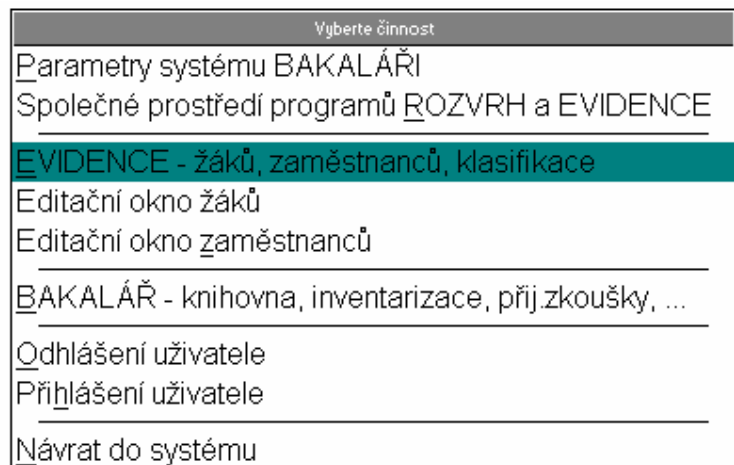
Vyberte činnost

Parametry systému BAKALÁŘI
Společné prostředí programů ROZVRH a EVIDENCE

EVIDENCE - žáků, zaměstnanců, klasifikace
Editační okno žáků
Editační okno zaměstnanců

BAKALÁŘ - knihovna, inventarizace, přij.zkoušky, ...

Odhlášení uživatele
Přihlášení uživatele

Návrat do systému